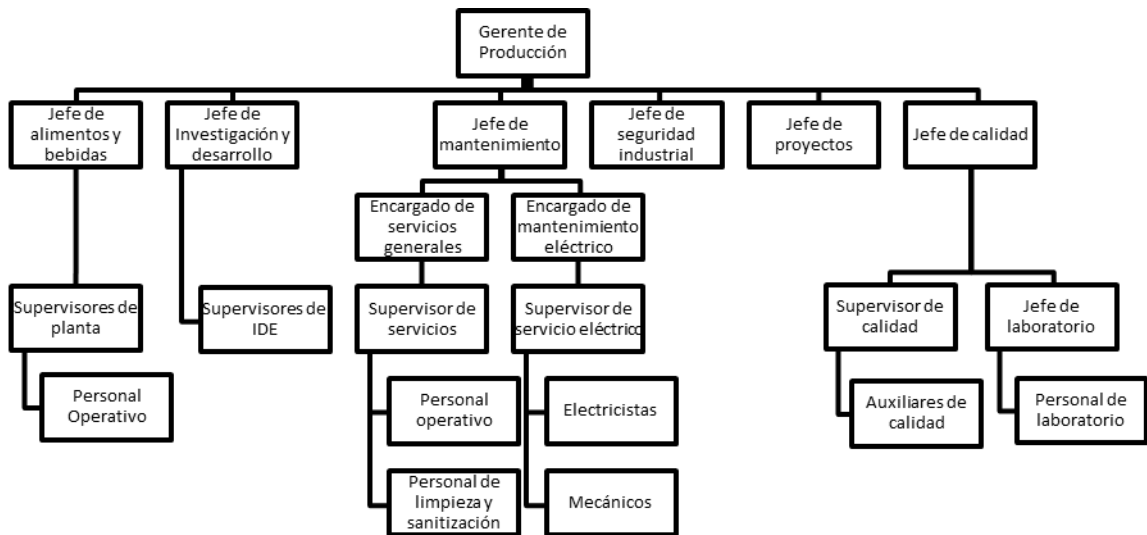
Gerente de Producción

Jefe de alimentos y bebidas

Jefe de Investigación y desarrollo

Jefe de mantenimiento

Jefe de seguridad industrial

Jefe de proyectos

Jefe de calidad

Encargado de servicios generales

Encargado de mantenimiento eléctrico

Supervisores de planta

Supervisores de IDE

Supervisor de servicios

Supervisor de servicio eléctrico

Supervisor de calidad

Jefe de laboratorio

Personal Operativo

Personal operativo

Electricistas

Auxiliares de calidad

Personal de laboratorio

Personal de limpieza y sanitización

Mecánicos